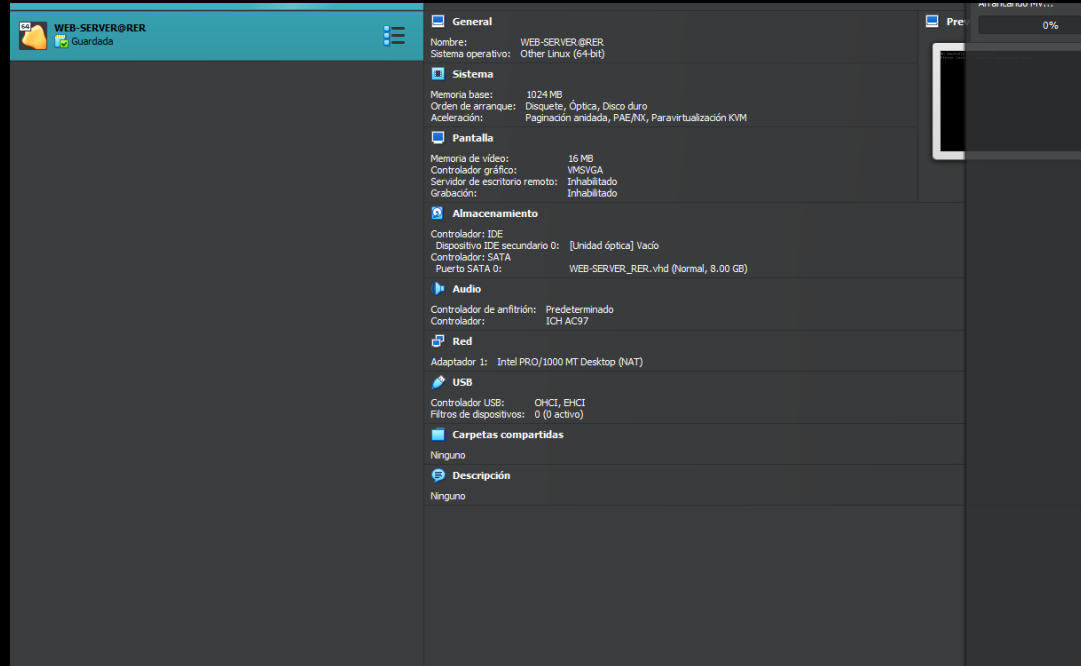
WEB-SERVER@RER
Guardada

General

Nombre: WEB-SERVER@RER
Sistema operativo: Other Linux (64-bit)

Sistema

Memoria base: 1024 MB
Orden de arranque: Disquete, Óptica, Disco duro
Aceleración: Paginación anidada, PAE/NX, Paravirtualización KVM

Pantalla

Memoria de vídeo: 16 MB
Controlador gráfico: VMSVGA
Servidor de escritorio remoto: Inhabilitado
Grabación: Inhabilitado

Almacenamiento

Controlador: IDE
Dispositivo IDE secundario 0: [Unidad óptica] Vacío
Controlador: SATA
Puerto SATA 0: WEB-SERVER_RER.vhd (Normal, 8.00 GB)

Audio

Controlador de anfitrión: Predeterminado
Controlador: ICH AC97

Red

Adaptador 1: Intel PRO/1000 MT Desktop (NAT)

USB

Controlador USB: OHCI, EHCI
Filtros de dispositivos: 0 (0 activo)

Carpetas compartidas

Ninguno

Descripción

Ninguno

Prev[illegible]

Arrancando MV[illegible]
0%